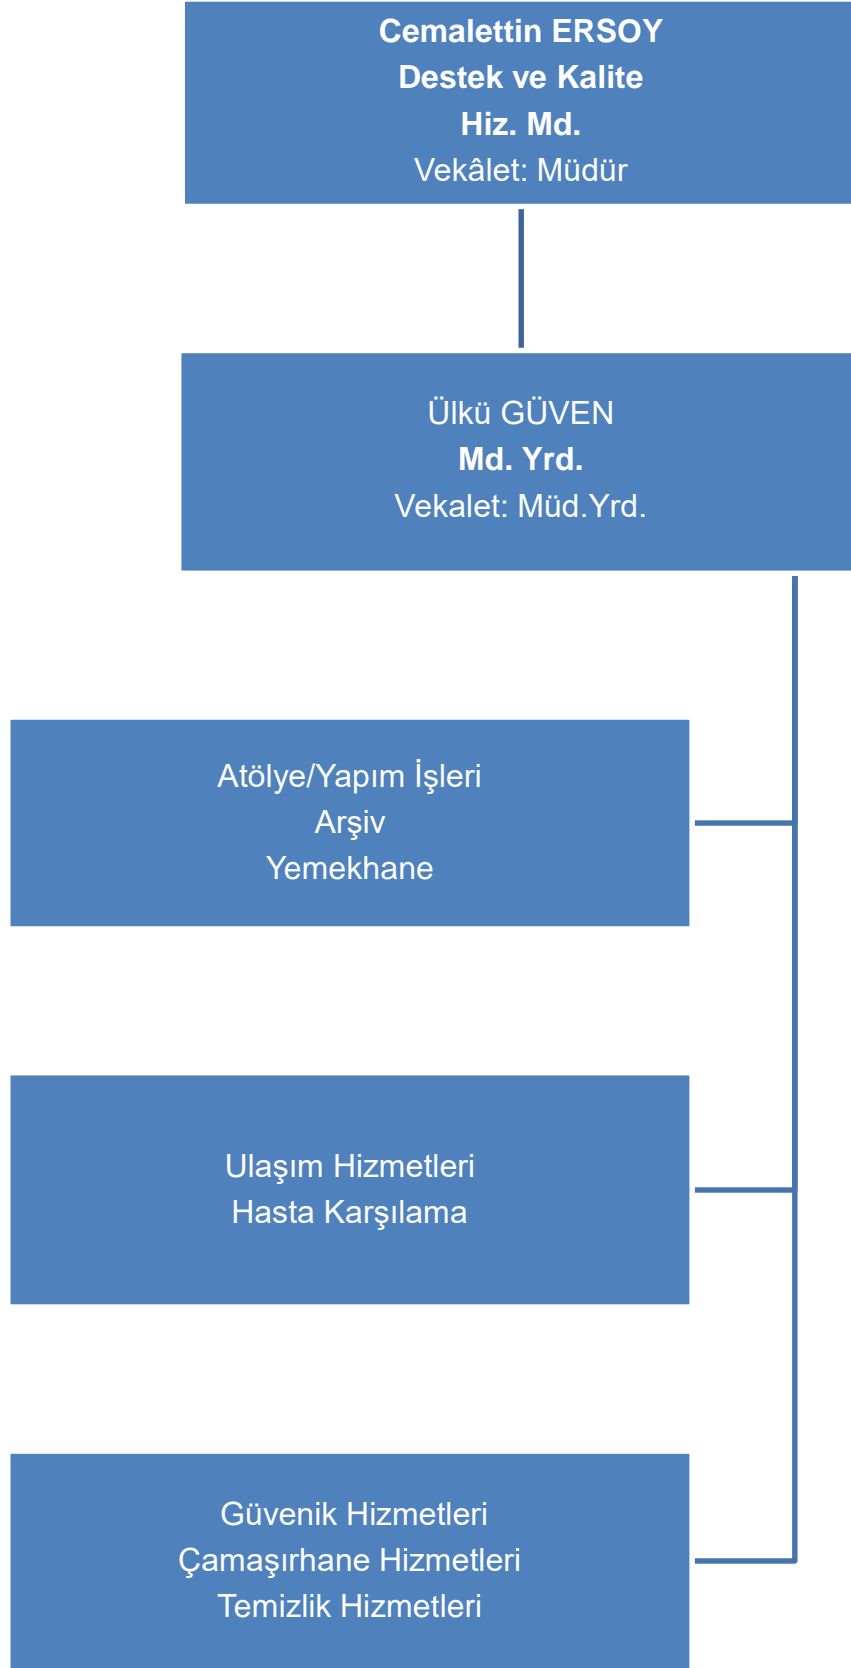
Cemalettin ERSOY
Destek ve Kalite
Hiz. Md.
Vekâlet: Müdür

Ülkü GÜVEN
Md. Yrd.
Vekalet: Müd.Yrd.

Atölye/Yapım İşleri
Arşiv
Yemekhane

Ulaşım Hizmetleri
Hasta Karşılama

Güvenik Hizmetleri
Çamaşırhane Hizmetleri
Temizlik Hizmetleri